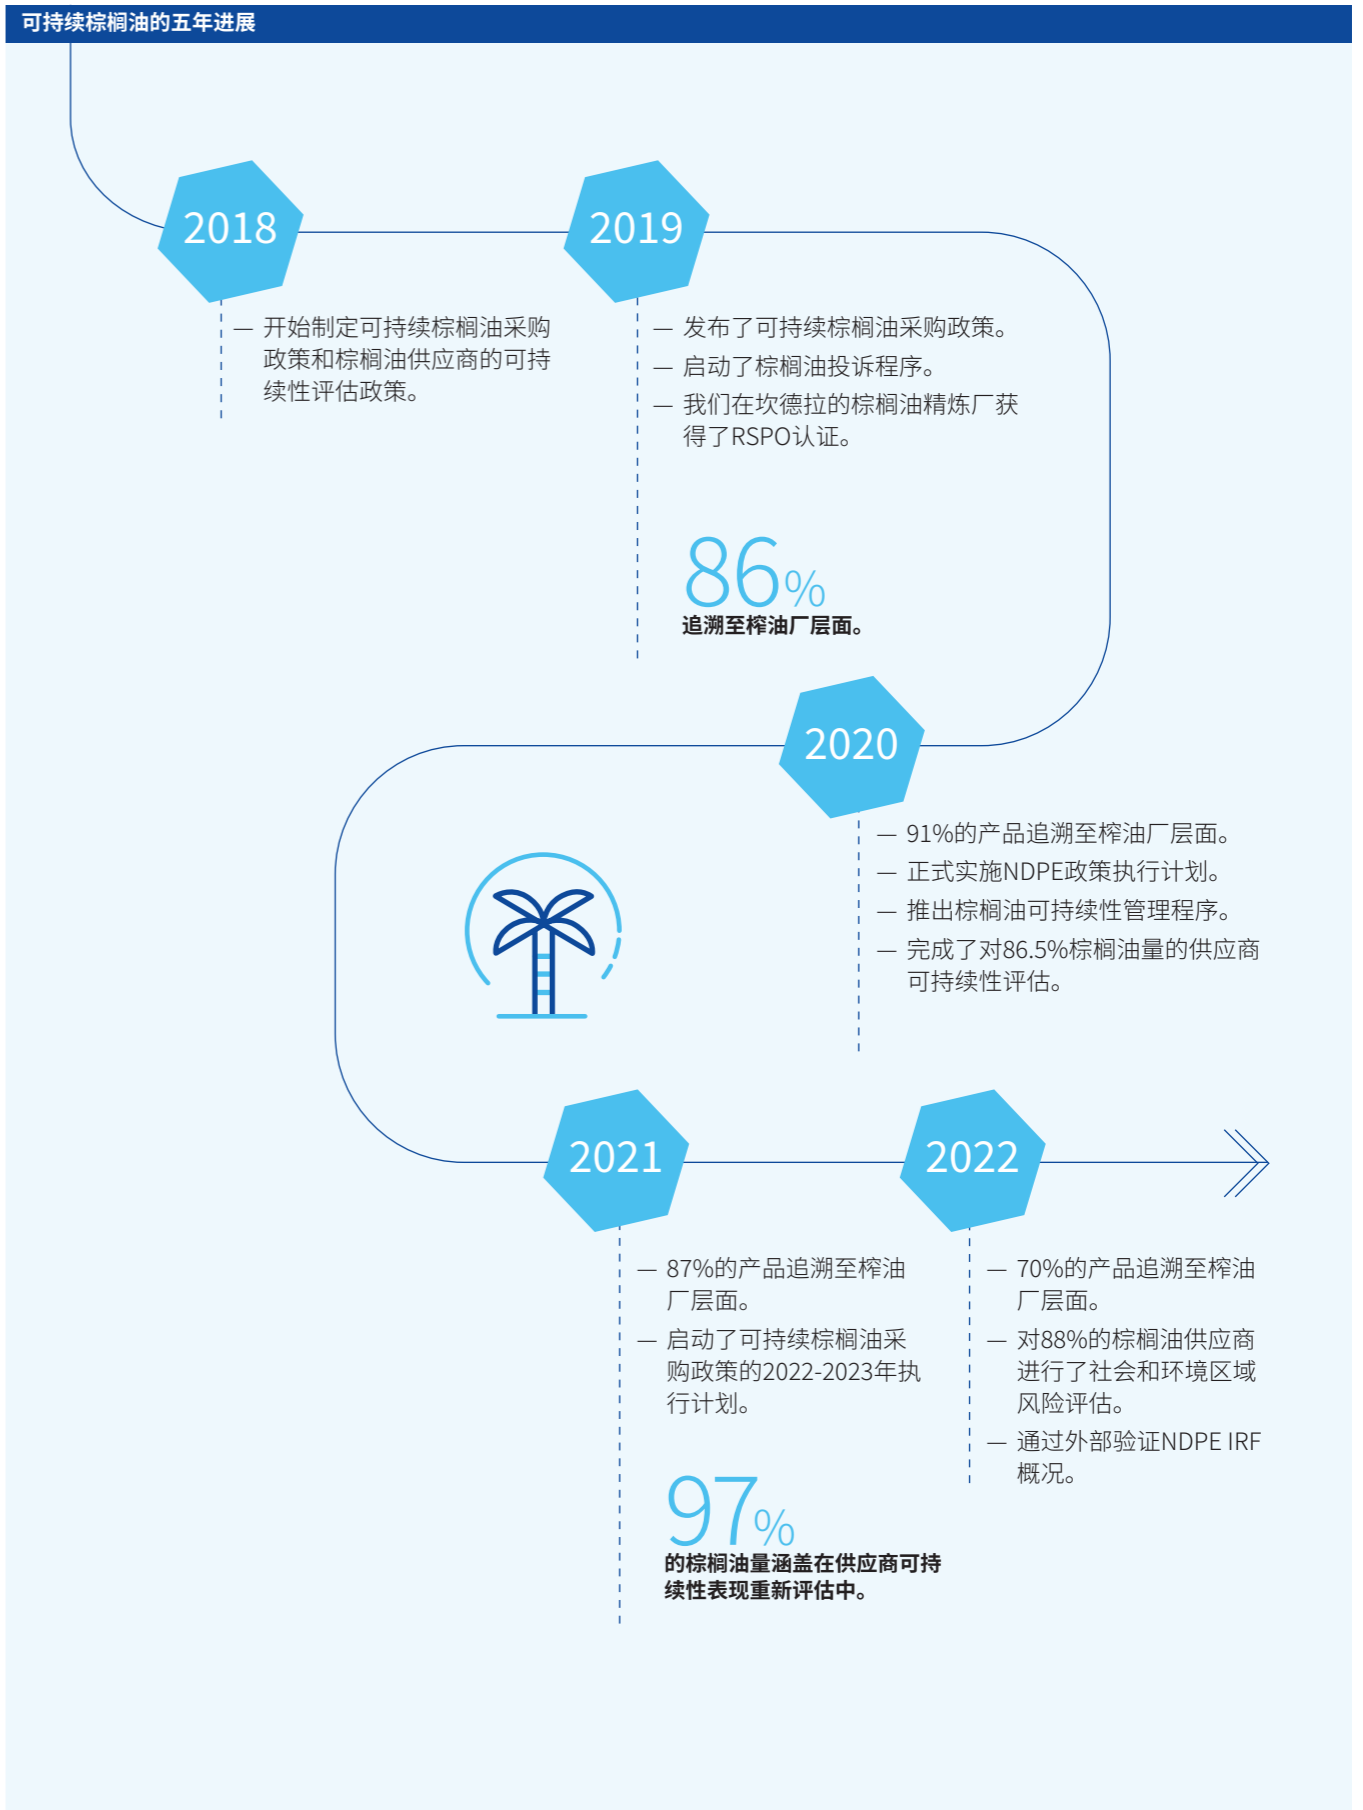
可持续棕榈油的五年进展

2018

— 开始制定可持续棕榈油采购政策和棕榈油供应商的可持续性评估政策。

2019

— 发布了可持续棕榈油采购政策。
— 启动了棕榈油投诉程序。
— 我们在坎德拉的棕榈油精炼厂获得了RSPO认证。

86%
追溯至榨油厂层面。

2020

— 91%的产品追溯至榨油厂层面。
— 正式实施NDPE政策执行计划。
— 推出棕榈油可持续性管理程序。
— 完成了对86.5%棕榈油量的供应商可持续性评估。

2021

— 87%的产品追溯至榨油厂层面。
— 启动了可持续棕榈油采购政策的2022-2023年执行计划。

97%
的棕榈油量涵盖在供应商可持续性表现重新评估中。

2022

— 70%的产品追溯至榨油厂层面。
— 对88%的棕榈油供应商进行了社会和环境区域风险评估。
— 通过外部验证NDPE IRF概况。